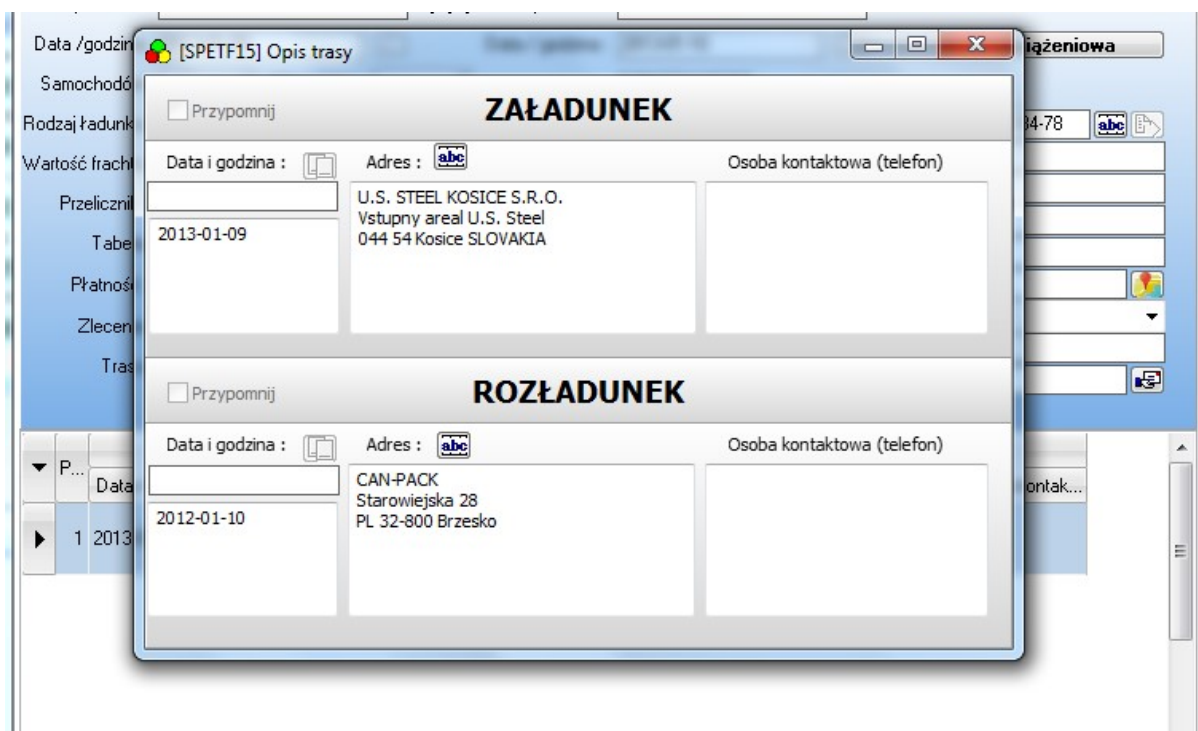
Data /godzin
Samochodó
Rodzaj ładunk
Wartość fracht
Przelicznil
Tabe
Płatnoś
Zlecen
Tras

iążeniowa
34-78
abc

[SPETF15] Opis trasy

Przypomnij
ZAŁADUNEK

Data i godzina :
Adres : abc
Osoba kontaktowa (telefon)

2013-01-09

U.S. STEEL KOSICE S.R.O.
Vstupny areal U.S. Steel
044 54 Kosice SLOVAKIA

Przypomnij
ROZŁADUNEK

Data i godzina :
Adres : abc
Osoba kontaktowa (telefon)

2012-01-10

CAN-PACK
Starowiejska 28
PL 32-800 Brzesko

P...
Data
ontak...
1 2013